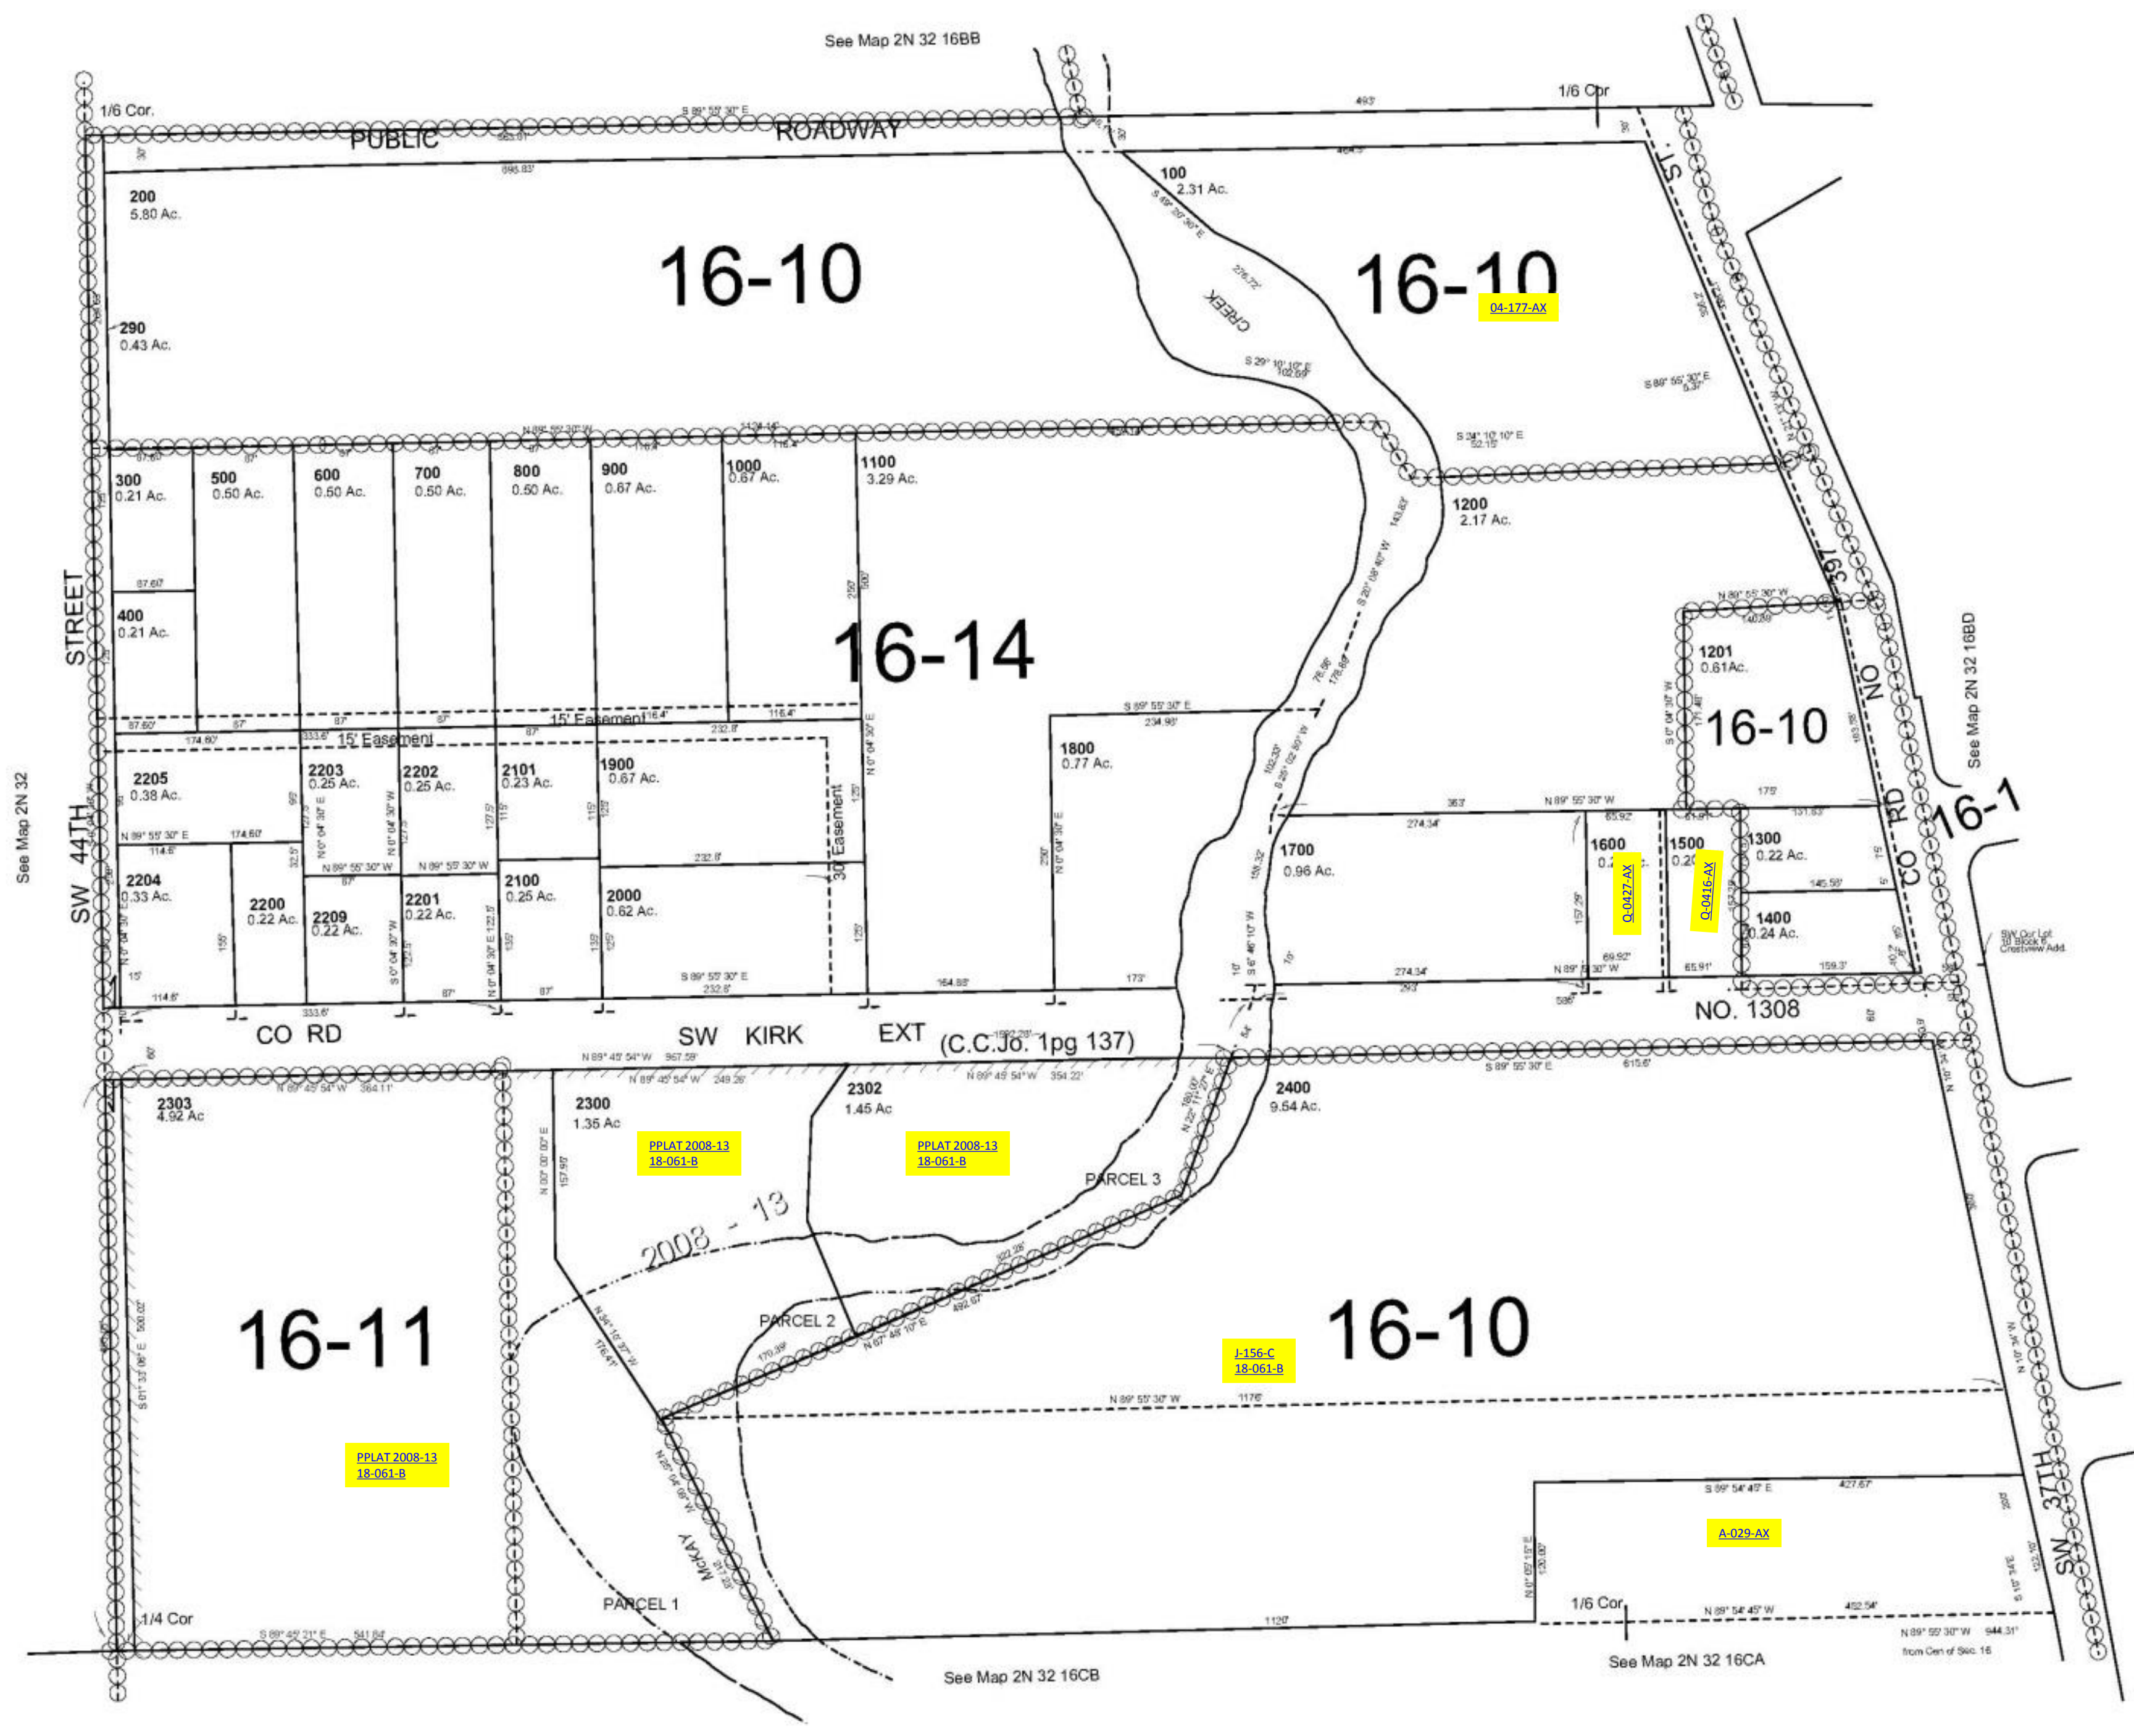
See Map 2N 32 16BB

1/6 Cor.

1/6 Cor

S 89° 55' 30" E

493'

PUBLIC ROADWAY

695.83'

200
5.80 Ac.

290
0.43 Ac.

16-10

100
2.31 Ac.

CREEK

16-10

04-177-AX

ST.

S 89° 55' 30" E

300
0.21 Ac.

500
0.50 Ac.

600
0.50 Ac.

700
0.50 Ac.

800
0.50 Ac.

900
0.67 Ac.

1000
0.67 Ac.

1100
3.29 Ac.

1200
2.17 Ac.

400
0.21 Ac.

16-14

397

NO

1201
0.61Ac.

16-10

15' Easement

15' Easement

2205
0.38 Ac.

2203
0.25 Ac.

2202
0.25 Ac.

2101
0.23 Ac.

1900
0.67 Ac.

30' Easement

1800
0.77 Ac.

1700
0.96 Ac.

1600
0.2

Q-0427-AX

1500
0.20

Q-0416-AX

1300
0.22 Ac.

1400
0.24 Ac.

RD

CO

16-1

See Map 2N 32 16BD

2204
0.33 Ac.

2200
0.22 Ac.

2209
0.22 Ac.

2201
0.22 Ac.

2100
0.25 Ac.

2000
0.62 Ac.

SW 44TH STREET

See Map 2N 32

CO RD SW KIRK EXT (C.C.Jo. 1pg 137)

NO. 1308

2303
4.92 Ac

2300
1.35 Ac

PPLAT 2008-13
18-061-B

2302
1.45 Ac

PPLAT 2008-13
18-061-B

2400
9.54 Ac.

PARCEL 3

2008 - 13

PARCEL 2

16-11

16-10

J-156-C
18-061-B

PPLAT 2008-13
18-061-B

A-029-AX

MCKAY

PARCEL 1

1/4 Cor

1/6 Cor

SW 37TH

See Map 2N 32 16CB

See Map 2N 32 16CA

from Cen of Sec. 16